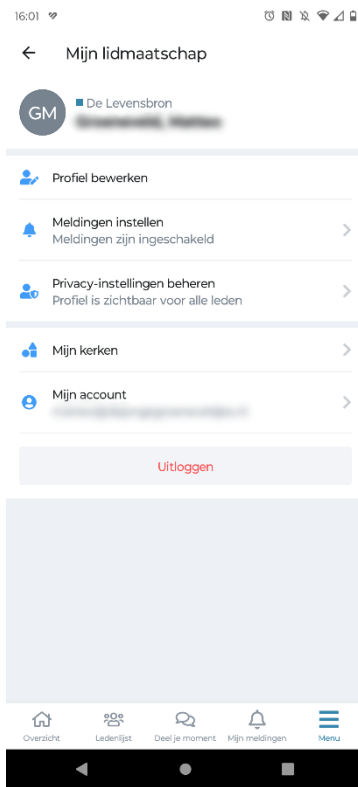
16:01

Mijn lidmaatschap

GM
De Levensbron
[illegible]

Profiel bewerken

Meldingen instellen
Meldingen zijn ingeschakeld

Privacy-instellingen beheren
Profiel is zichtbaar voor alle leden

Mijn kerken

Mijn account
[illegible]

Uitloggen

Overzicht
Ledenlijst
Deel je moment
Mijn meldingen
Menu